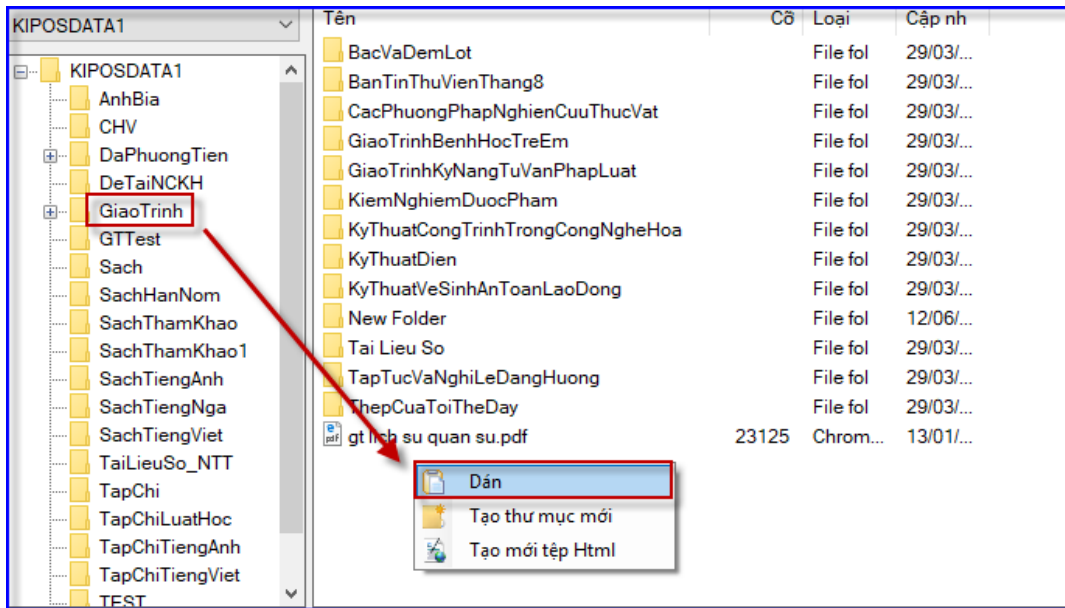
KIPOSDATA1

KIPOSDATA1
AnhBia
CHV
DaPhuongTien
DeTaiNCKH
GiaoTrinh
GTTest
Sach
SachHanNom
SachThamKhao
SachThamKhao1
SachTiengAnh
SachTiengNga
SachTiengViet
TaiLieuSo_NTT
TapChi
TapChiLuatHoc
TapChiTiengAnh
TapChiTiengViet
TEST

| Tên | Cỡ | Loại | Cập nh |
|---|---|---|---|
| BacVaDemLot | | File fol | 29/03/... |
| BanTinThuVienThang8 | | File fol | 29/03/... |
| CacPhuongPhapNghienCuuThucVat | | File fol | 29/03/... |
| GiaoTrinhBenhHocTreEm | | File fol | 29/03/... |
| GiaoTrinhKyNangTuVanPhapLuat | | File fol | 29/03/... |
| KiemNghiemDuocPham | | File fol | 29/03/... |
| KyThuatCongTrinhTrongCongNgheHoa | | File fol | 29/03/... |
| KyThuatDien | | File fol | 29/03/... |
| KyThuatVeSinhAnToanLaoDong | | File fol | 29/03/... |
| New Folder | | File fol | 12/06/... |
| Tai Lieu So | | File fol | 29/03/... |
| TapTucVaNghiLeDangHuong | | File fol | 29/03/... |
| ThepCuaToiTheDay | | File fol | 29/03/... |
| gt lich su quan su.pdf | 23125 | Chrom... | 13/01/... |

Dán
Tạo thư mục mới
Tạo mới tệp Html